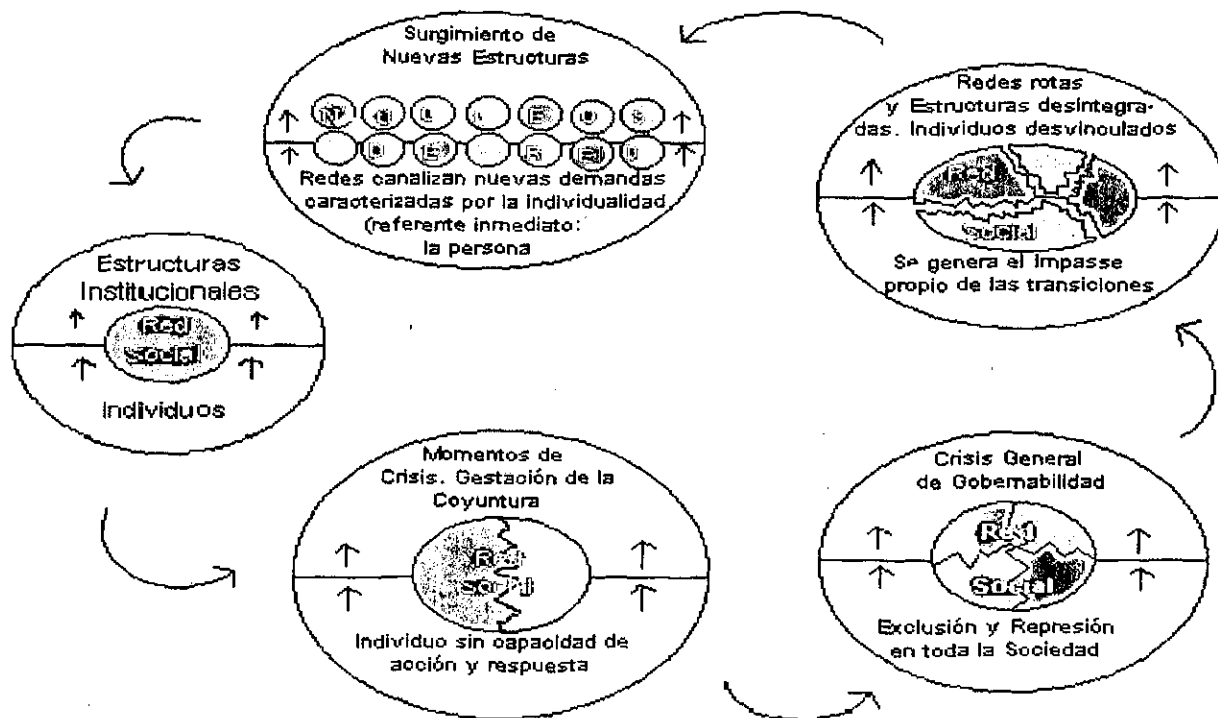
Surgimiento de Nuevas Estructuras

N U E V A S

R E D E S

Redes canalizan nuevas demandas caracterizadas por la individualidad (referente inmediato: la persona

Redes rotas y Estructuras desintegradas. Individuos desvinculados

Red

Social

Se genera el impasse propio de las transiciones

Estructuras Institucionales

Red Social

Individuos

Momentos de Crisis. Gestación de la Coyuntura

Red Social

Individuo sin capacidad de acción y respuesta

Crisis General de Gobernabilidad

Red

Social

Exclusión y Represión en toda la Sociedad